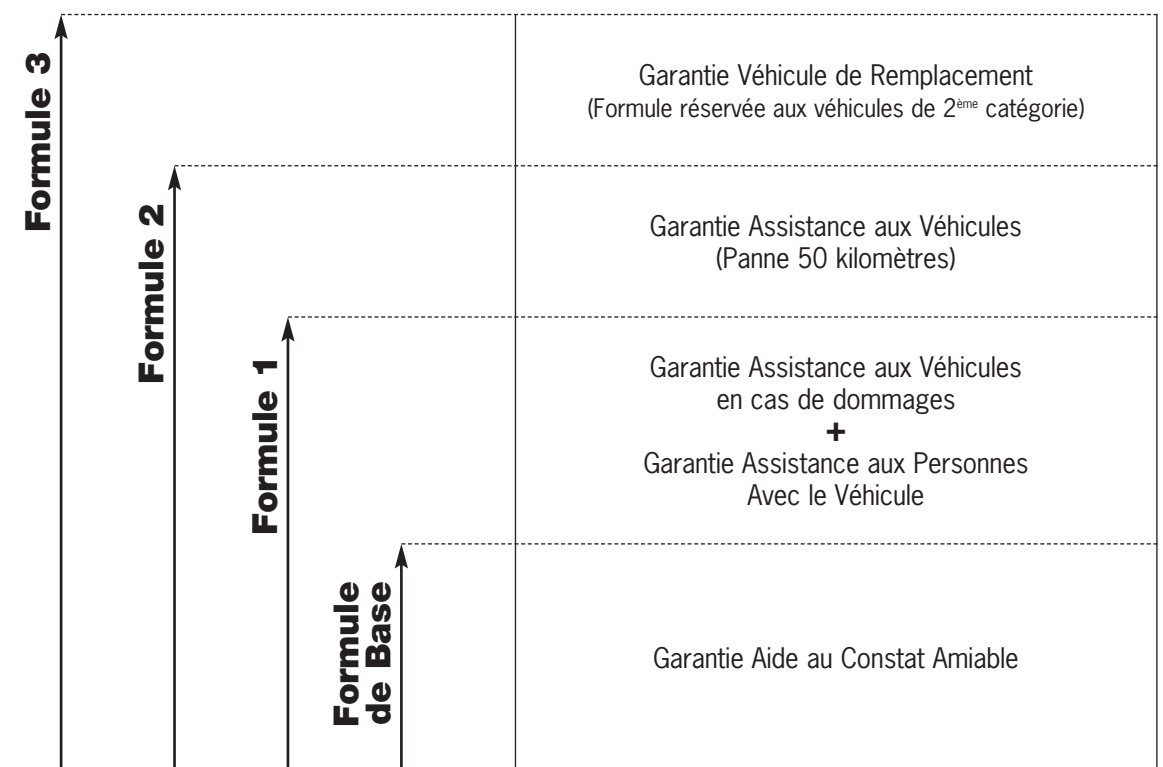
Formule 3

Formule 2

Formule 1

Formule de Base

Garantie Véhicule de Remplacement
(Formule réservée aux véhicules de 2$^{ème}$ catégorie)

Garantie Assistance aux Véhicules
(Panne 50 kilomètres)

Garantie Assistance aux Véhicules
en cas de dommages
+
Garantie Assistance aux Personnes
Avec le Véhicule

Garantie Aide au Constat Amiable